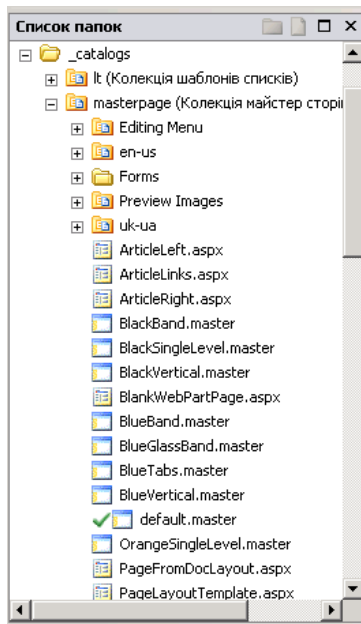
Список папок

_catalogs
lt (Колекція шаблонів списків)
masterpage (Колекція майстер сторі
Editing Menu
en-us
Forms
Preview Images
uk-ua
ArticleLeft.aspx
ArticleLinks.aspx
ArticleRight.aspx
BlackBand.master
BlackSingleLevel.master
BlackVertical.master
BlankWebPartPage.aspx
BlueBand.master
BlueGlassBand.master
BlueTabs.master
BlueVertical.master
default.master
OrangeSingleLevel.master
PageFromDocLayout.aspx
PageLayoutTemplate.aspx